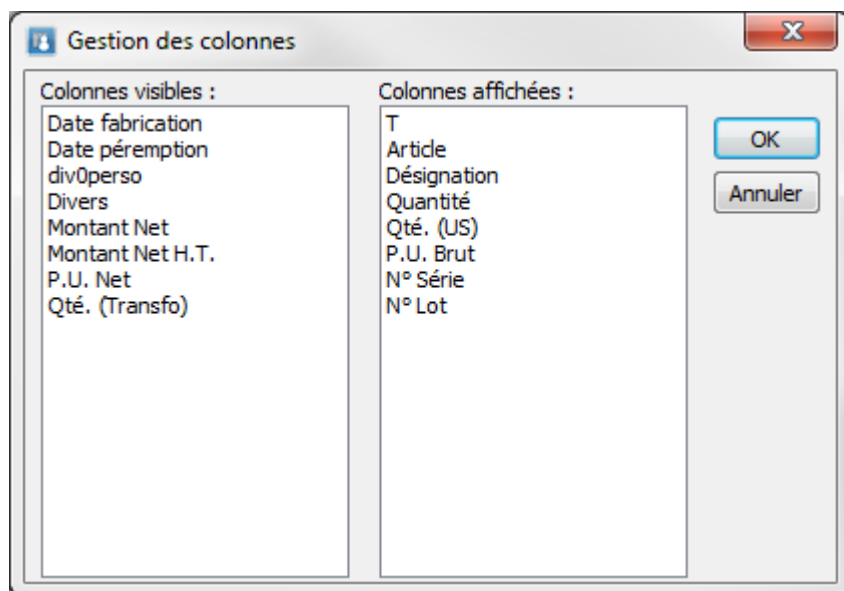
Gestion des colonnes

X

Colonnes visibles :

Date fabrication
Date péremption
div0perso
Divers
Montant Net
Montant Net H.T.
P.U. Net
Qté. (Transfo)

Colonnes affichées :

T
Article
Désignation
Quantité
Qté. (US)
P.U. Brut
N° Série
N° Lot

OK

Annuler